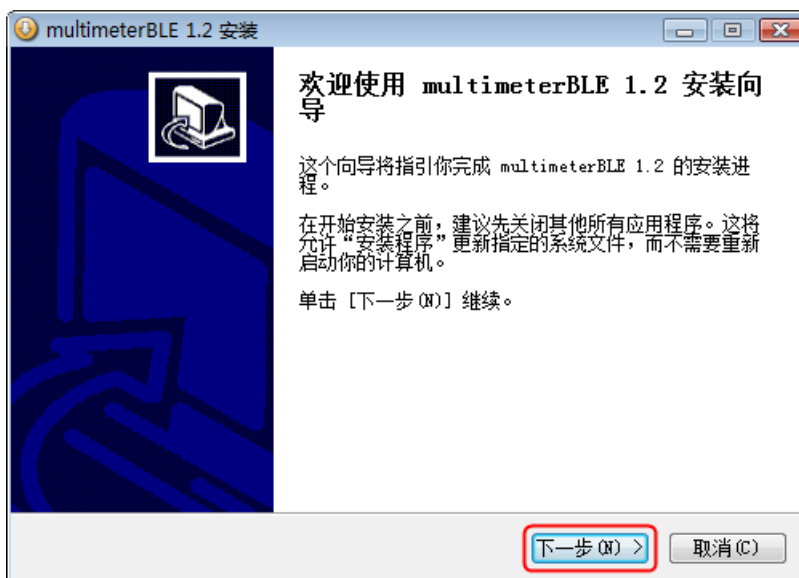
multimeterBLE 1.2 安装

欢迎使用 multimeterBLE 1.2 安装向导

这个向导将指引你完成 multimeterBLE 1.2 的安装进程。

在开始安装之前，建议先关闭其他所有应用程序。这将允许“安装程序”更新指定的系统文件，而不需要重新启动你的计算机。

单击 [下一步(N)] 继续。

下一步(N) >
取消(C)